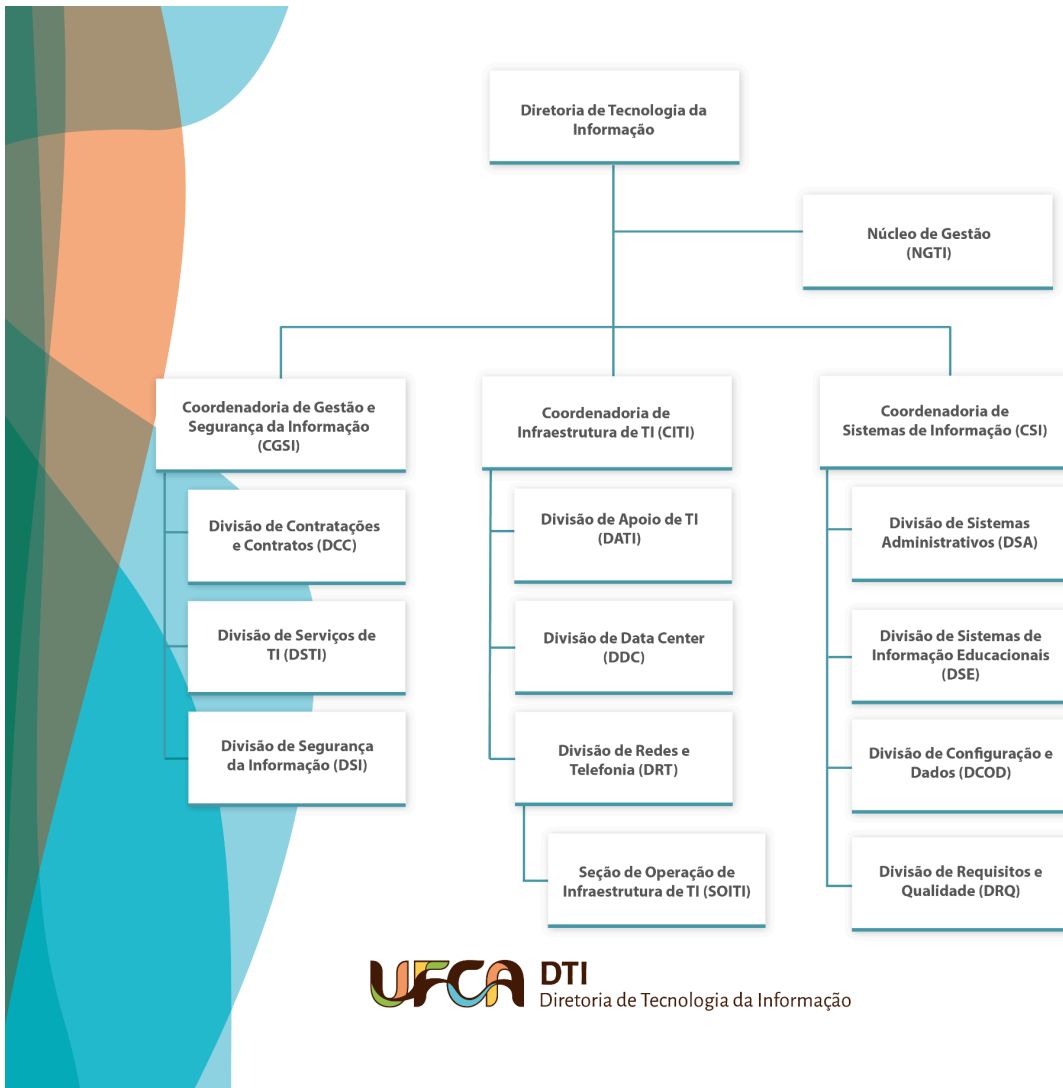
Diretoria de Tecnologia da Informação

Núcleo de Gestão (NGTI)

Coordenadoria de Gestão e Segurança da Informação (CGSI)

Divisão de Contratações e Contratos (DCC)

Divisão de Serviços de TI (DSTI)

Divisão de Segurança da Informação (DSI)

Coordenadoria de Infraestrutura de TI (CITI)

Divisão de Apoio de TI (DATI)

Divisão de Data Center (DDC)

Divisão de Redes e Telefonia (DRT)

Seção de Operação de Infraestrutura de TI (SOITI)

Coordenadoria de Sistemas de Informação (CSI)

Divisão de Sistemas Administrativos (DSA)

Divisão de Sistemas de Informação Educacionais (DSE)

Divisão de Configuração e Dados (DCOD)

Divisão de Requisitos e Qualidade (DRQ)

UFCA DTI
Diretoria de Tecnologia da Informação